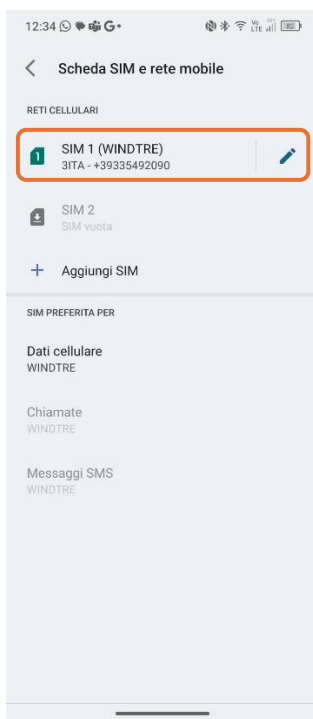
12:34 G • 82

Scheda SIM e rete mobile

RETI CELLULARI

SIM 1 (WINDTRE)
3ITA - +39335492090

SIM 2
SIM vuota

+ Aggiungi SIM

SIM PREFERITA PER

Dati cellulare
WINDTRE

Chiamate
WINDTRE

Messaggi SMS
WINDTRE